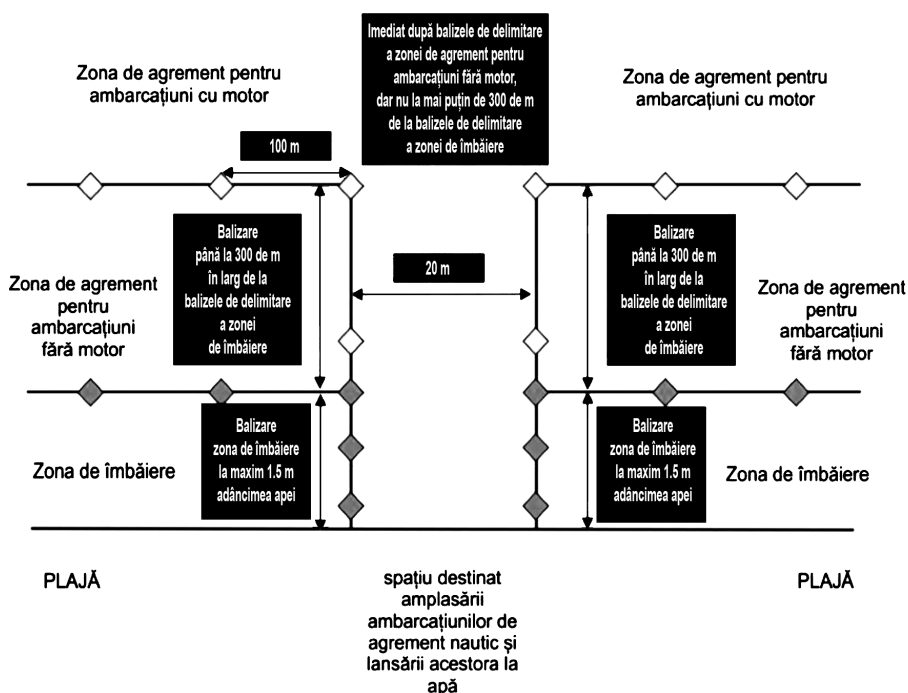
Zona de agrement pentru ambarcațiuni cu motor

Imediat după balizele de delimitare a zonei de agrement pentru ambarcațiuni fără motor, dar nu la mai puțin de 300 de m de la balizele de delimitare a zonei de îmbăiere

Zona de agrement pentru ambarcațiuni cu motor

100 m

Balizare până la 300 de m în larg de la balizele de delimitare a zonei de îmbăiere

20 m

Balizare până la 300 de m în larg de la balizele de delimitare a zonei de îmbăiere

Zona de agrement pentru ambarcațiuni fără motor

Zona de agrement pentru ambarcațiuni fără motor

Balizare zona de îmbăiere la maxim 1.5 m adâncimea apei

Balizare zona de îmbăiere la maxim 1.5 m adâncimea apei

Zona de îmbăiere

Zona de îmbăiere

PLAJĂ

spațiu destinat amplasării ambarcațiunilor de agrement nautic și lansării acestora la apă

PLAJĂ